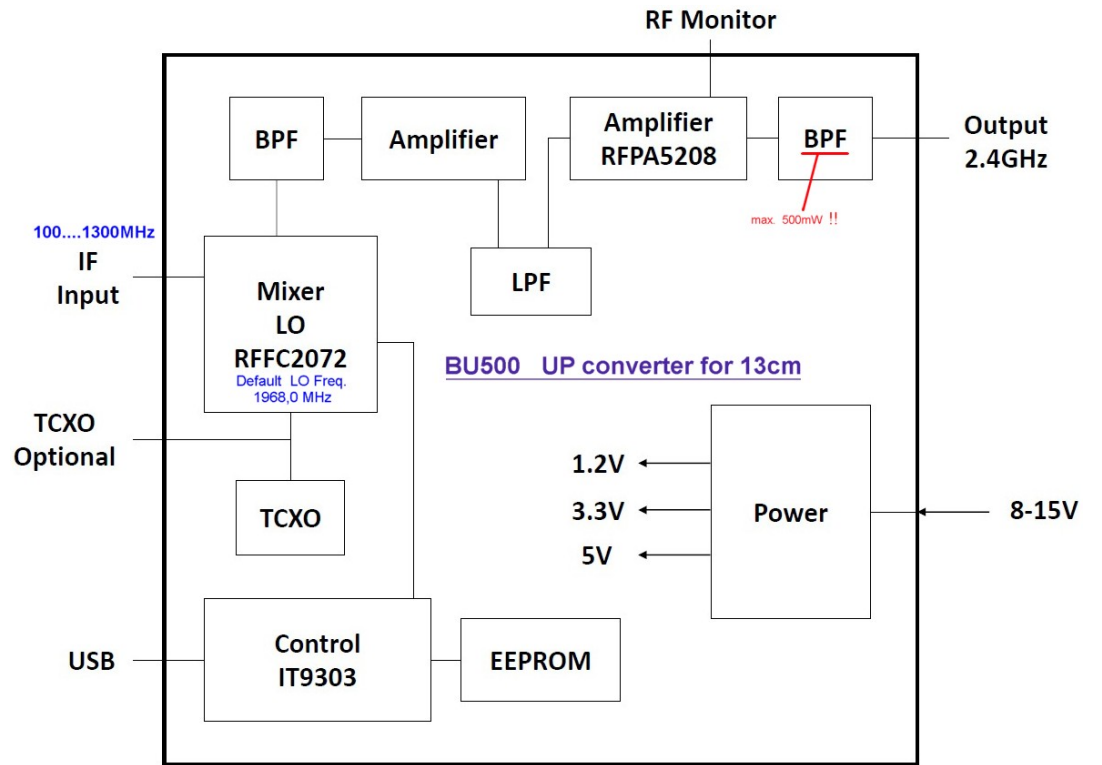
RF Monitor

BPF

Amplifier

Amplifier
RFPA5208

BPF

Output
2.4GHz

max. 500mW !!

100....1300MHz

IF
Input

LPF

Mixer
LO
RFFC2072
Default LO Freq.
1968,0 MHz

BU500 UP converter for 13cm

TCXO
Optional

1.2V

3.3V

5V

Power

8-15V

TCXO

USB

Control
IT9303

EEPROM